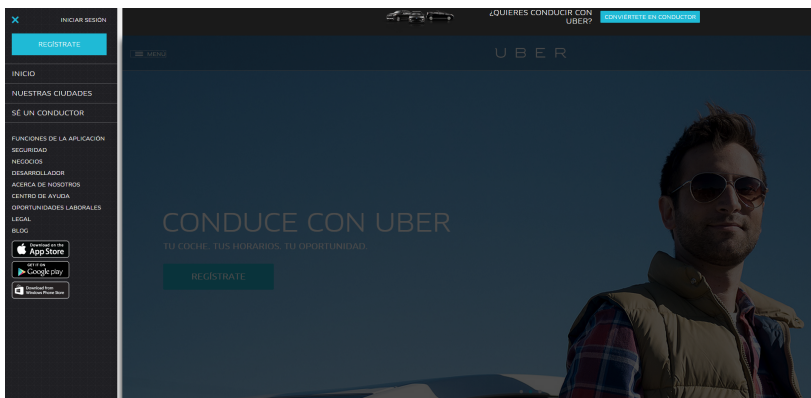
INICIAR SESIÓN

REGÍSTRATE

INICIO

NUESTRAS CIUDADES

SÉ UN CONDUCTOR

FUNCIONES DE LA APLICACIÓN
SEGURIDAD
NEGOCIOS
DESARROLLADOR
ACERCA DE NOSOTROS
CENTRO DE AYUDA
OPORTUNIDADES LABORALES
LEGAL
BLOG

Download on the App Store

GET IT ON Google play

Download from Windows Phone Store

¿QUIERES CONDUCIR CON UBER?

CONVIÉRTETE EN CONDUCTOR

MENU

UBER

CONDUCE CON UBER

TU COCHE. TUS HORARIOS. TU OPORTUNIDAD.

REGÍSTRATE